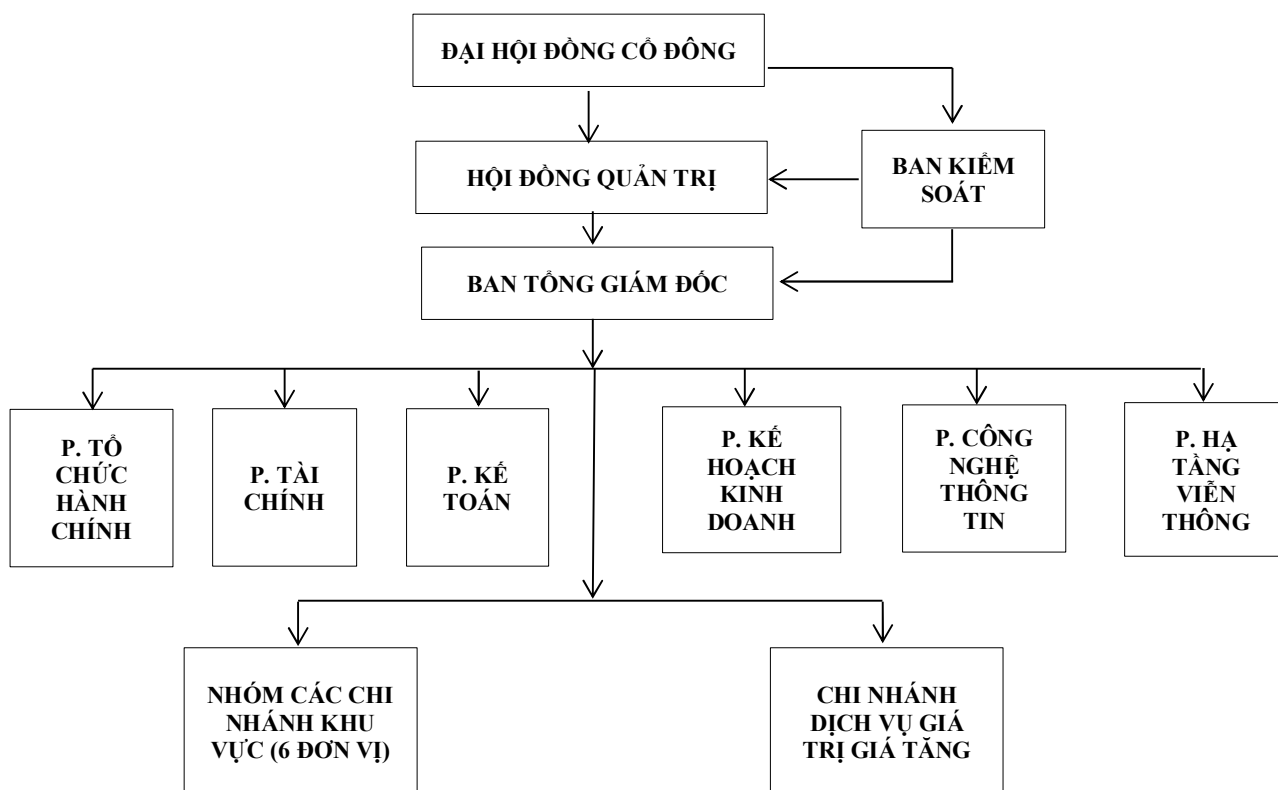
ĐẠI HỘI ĐỒNG CỔ ĐÔNG

HỘI ĐỒNG QUẢN TRỊ

BAN KIỂM SOÁT

BAN TỔNG GIÁM ĐỐC

P. TỔ CHỨC HÀNH CHÍNH

P. TÀI CHÍNH

P. KẾ TOÁN

P. KẾ HOẠCH KINH DOANH

P. CÔNG NGHỆ THÔNG TIN

P. HẠ TẦNG VIỄN THÔNG

NHÓM CÁC CHI NHÁNH KHU VỰC (6 ĐƠN VỊ)

CHI NHÁNH DỊCH VỤ GIÁ TRỊ GIÁ TĂNG